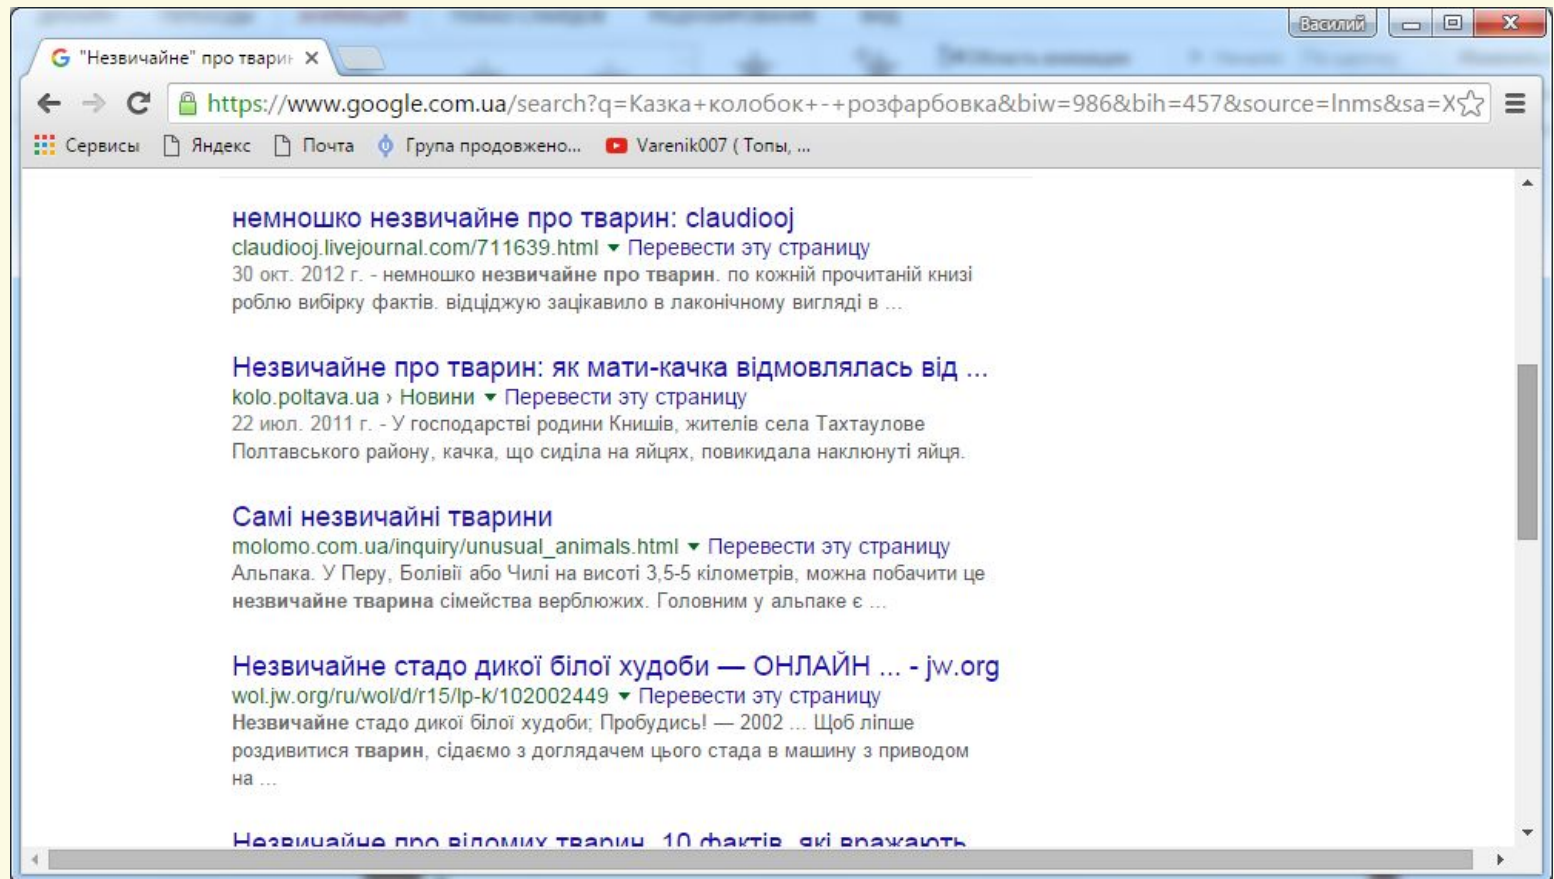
Василий

"Незвичайне" про тварин ×

https://www.google.com.ua/search?q=Казка+колобок+-+розфарбовка&biw=986&bih=457&source=lnms&sa=X

Сервисы Яндекс Почта Група продовжено... Varenik007 ( Топы, ...

немношко незвичайне про тварин: claudiooj
claudiooj.livejournal.com/711639.html ▾ Перевести эту страницу
30 окт. 2012 г. - немношко незвичайне про тварин. по кожній прочитаній книзі роблю вибірку фактів. відціджую зацікавило в лаконічному вигляді в ...

Незвичайне про тварин: як мати-качка відмовлялась від ...
kolo.poltava.ua › Новини ▾ Перевести эту страницу
22 июл. 2011 г. - У господарстві родини Книшів, жителів села Тахтаулове Полтавського району, качка, що сиділа на яйцях, повикидала наклюнуті яйця.

Самі незвичайні тварини
molomo.com.ua/inquiry/unusual_animals.html ▾ Перевести эту страницу
Альпака. У Перу, Болівії або Чилі на висоті 3,5-5 кілометрів, можна побачити це незвичайне тварина сімейства верблюжих. Головним у альпаке є ...

Незвичайне стадо дикої білої худоби — ОНЛАЙН ... - jw.org
wol.jw.org/ru/wol/d/r15/lp-k/102002449 ▾ Перевести эту страницу
Незвичайне стадо дикої білої худоби; Пробудись! — 2002 ... Щоб ліпше роздивитися тварин, сідаємо з доглядачем цього стада в машину з приводом на ...

Незвичайне про відомих тварин. 10 фактів, які вражають